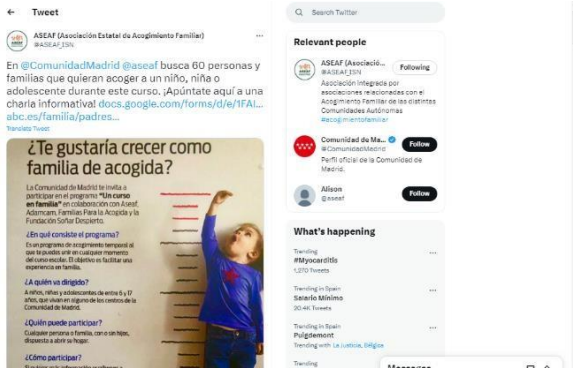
Tweet

ASEAF (Asociación Estatal de Acogimiento Familiar)
@ASEAF_ISN

En @ComunidadMadrid @aseaf busca 60 personas y familias que quieran acoger a un niño, niña o adolescente durante este curso. ¡Apúntate aquí a una charla informativa! docs.google.com/forms/d/e/1FAI... abc.es/familia/padres...

Translate Tweet

¿Te gustaría crecer como familia de acogida?

La Comunidad de Madrid te invita a participar en el programa "Un curso en familia" en colaboración con Aseaf, Adamcam, Familias Para la Acogida y la Fundación Soñar Despierto.

¿En qué consiste el programa?
Es un programa de acogimiento temporal al que te puedes unir en cualquier momento del curso escolar. El objetivo es facilitar una experiencia en familia.

¿A quién va dirigido?
A niños, niñas y adolescentes de entre 6 y 17 años, que vivan en alguno de los centros de la Comunidad de Madrid.

¿Quién puede participar?
Cualquier persona o familia, con o sin hijos, dispuesta a abrir su hogar.

¿Cómo participar?
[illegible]

Search Twitter

Relevant people

ASEAF (Asociació...
@ASEAF_ISN
Following
Asociación integrada por asociaciones relacionadas con el Acogimiento Familiar de las distintas Comunidades Autónomas #acogimientofamiliar

Comunidad de Ma...
@ComunidadMadrid
Follow
Perfil oficial de la Comunidad de Madrid.

Alison
@aseaf
Follow

What's happening

Trending
#Myocarditis
1,270 Tweets

Trending in Spain
Salario Mínimo
30.4K Tweets

Trending in Spain
Puigdemont
Trending with La Justicia, Bélgica

Trending

Messages